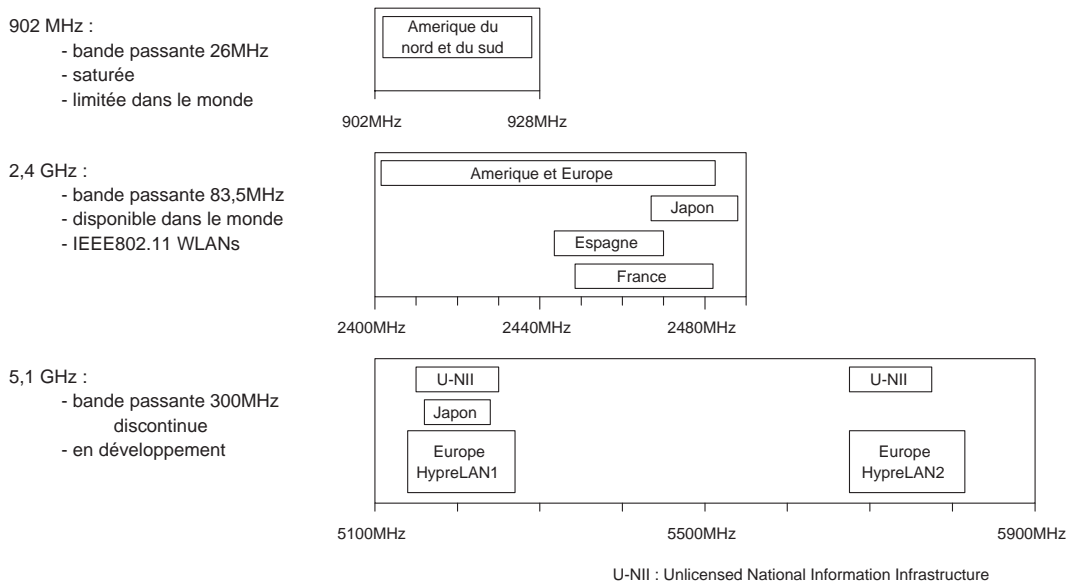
902 MHz :
- bande passante 26MHz
- saturée
- limitée dans le monde

Amerique du nord et du sud

902MHz
928MHz

2,4 GHz :
- bande passante 83,5MHz
- disponible dans le monde
- IEEE802.11 WLANs

Amerique et Europe
Japon
Espagne
France

2400MHz
2440MHz
2480MHz

5,1 GHz :
- bande passante 300MHz discontinue
- en développement

U-NII
Japon
Europe HypreLAN1
U-NII
Europe HypreLAN2

5100MHz
5500MHz
5900MHz

U-NII : Unlicensed National Information Infrastructure